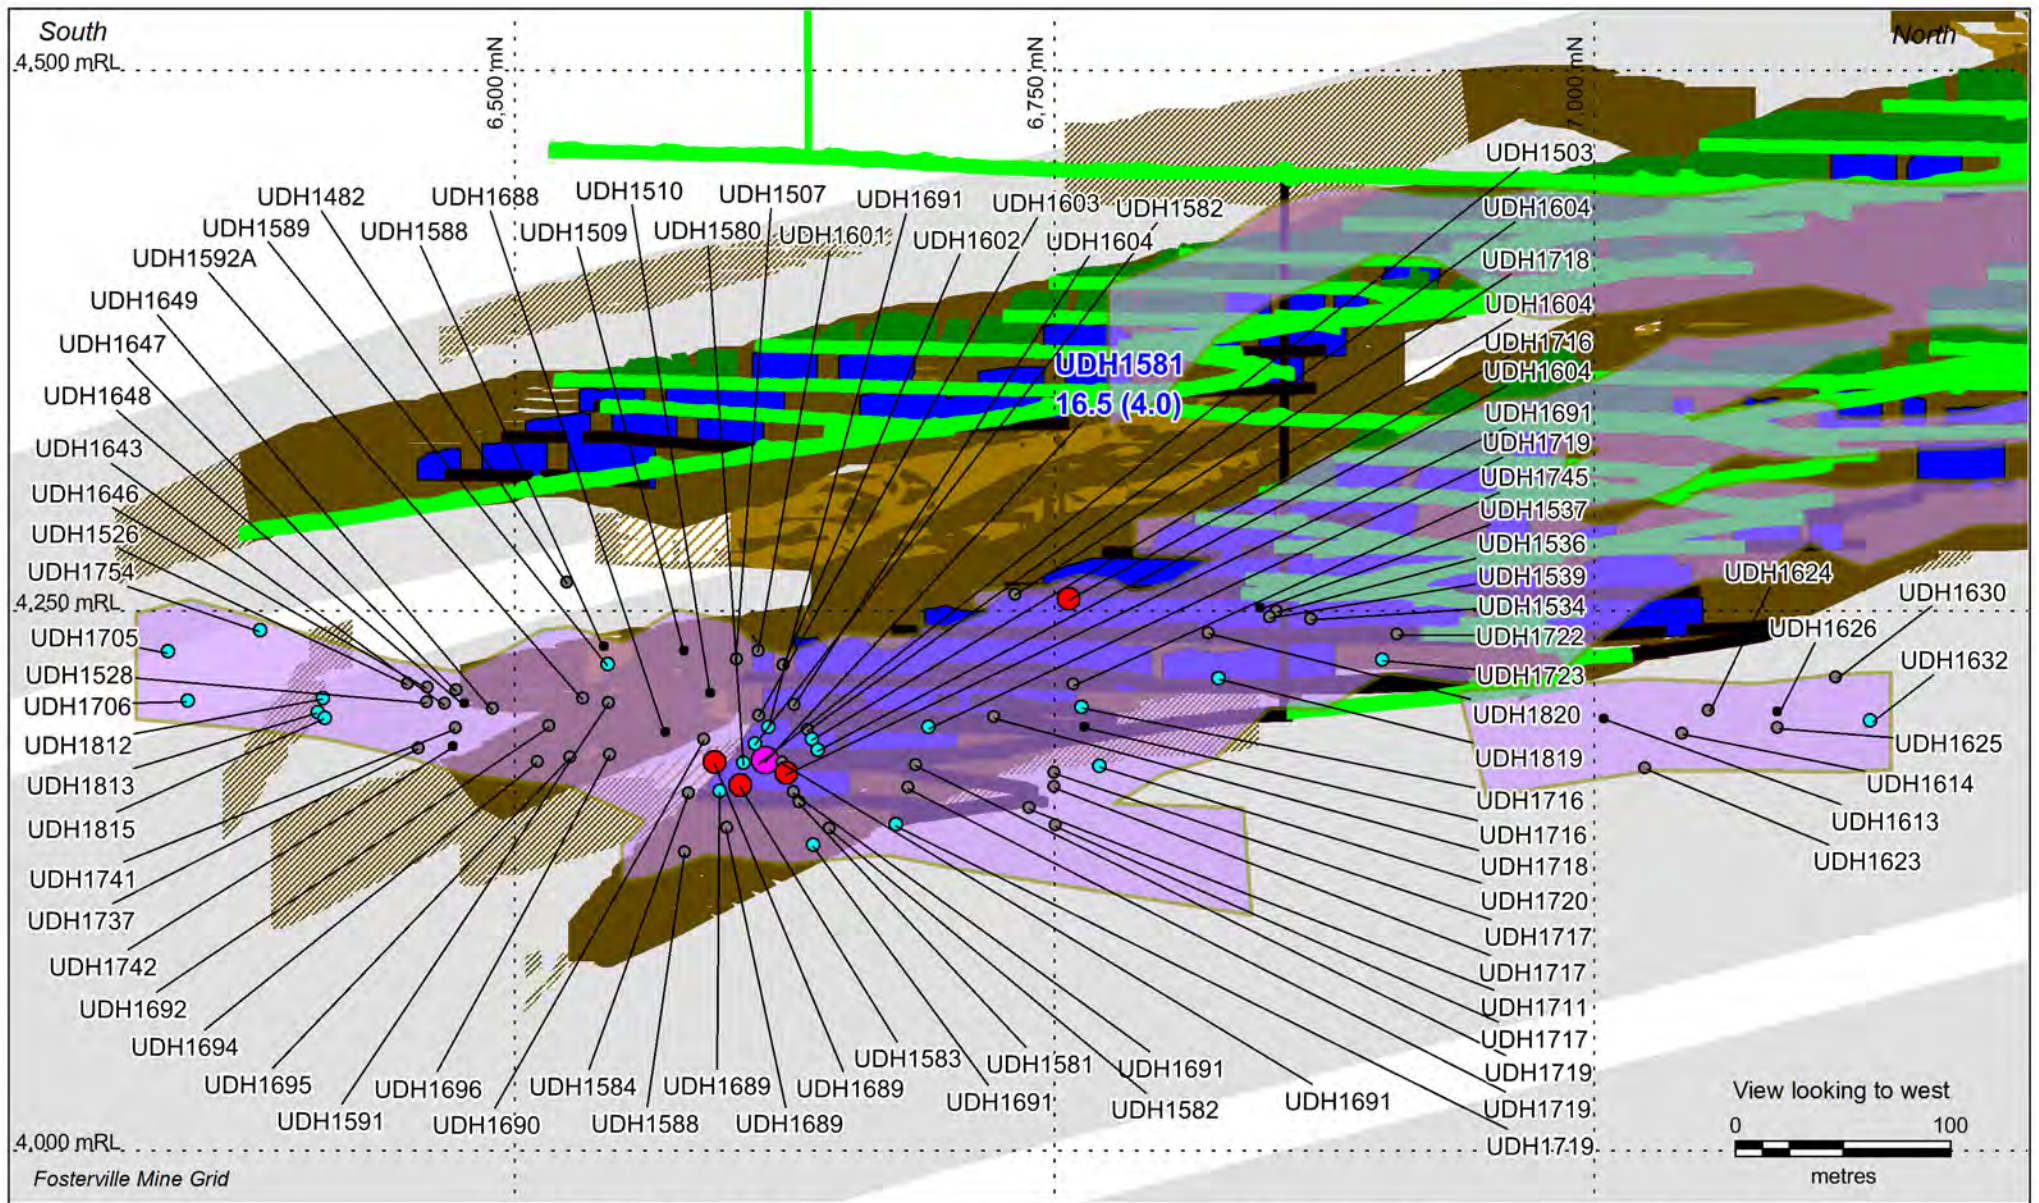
South
North
4,500 mRL
6,500 mN
6,750 mN
7,000 mN
UDH1482
UDH1688
UDH1510
UDH1507
UDH1691
UDH1603
UDH1582
UDH1503
UDH1589
UDH1588
UDH1509
UDH1580
UDH1601
UDH1602
UDH1604
UDH1604
UDH1592A
UDH1718
UDH1649
UDH1604
UDH1647
UDH1716
UDH1581
16.5 (4.0)
UDH1604
UDH1648
UDH1691
UDH1643
UDH1719
UDH1745
UDH1646
UDH1537
UDH1526
UDH1536
UDH1754
UDH1539
UDH1624
UDH1630
4,250 mRL
UDH1534
UDH1705
UDH1722
UDH1626
UDH1632
UDH1528
UDH1723
UDH1706
UDH1820
UDH1625
UDH1812
UDH1819
UDH1614
UDH1813
UDH1716
UDH1613
UDH1815
UDH1716
UDH1718
UDH1623
UDH1741
UDH1720
UDH1737
UDH1717
UDH1742
UDH1717
UDH1692
UDH1711
UDH1694
UDH1717
UDH1583
UDH1581
UDH1691
UDH1719
UDH1695
UDH1696
UDH1584
UDH1689
UDH1689
UDH1691
UDH1691
View looking to west
UDH1591
UDH1582
UDH1719
0
100
UDH1690
UDH1588
UDH1689
4,000 mRL
UDH1719
metres
Fosterville Mine Grid